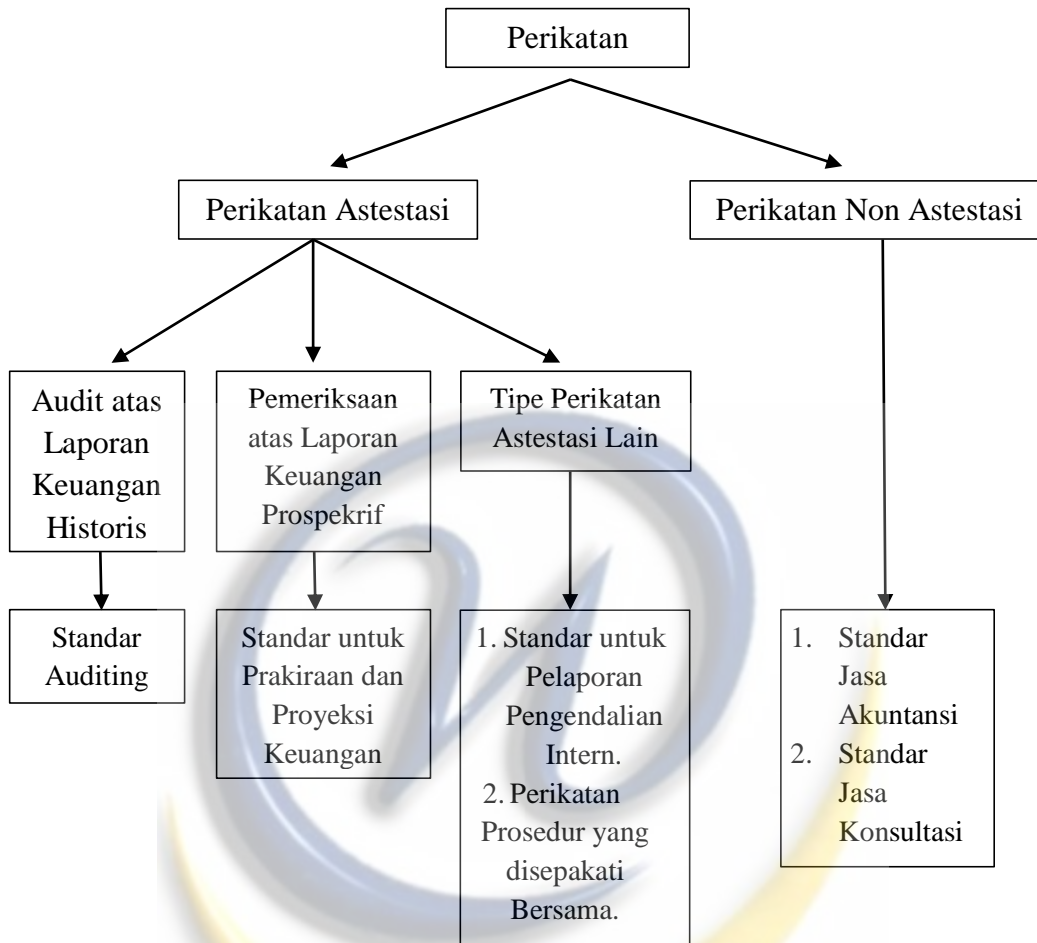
Perikatan

Perikatan Astestasi

Perikatan Non Astestasi

Audit atas Laporan Keuangan Historis

Pemeriksaan atas Laporan Keuangan Prospekrif

Tipe Perikatan Astestasi Lain

Standar Auditing

Standar untuk Prakiraan dan Proyeksi Keuangan

1. Standar untuk Pelaporan Pengendalian Intern.
2. Perikatan Prosedur yang disepakati Bersama.

1. Standar Jasa Akuntansi
2. Standar Jasa Konsultasi